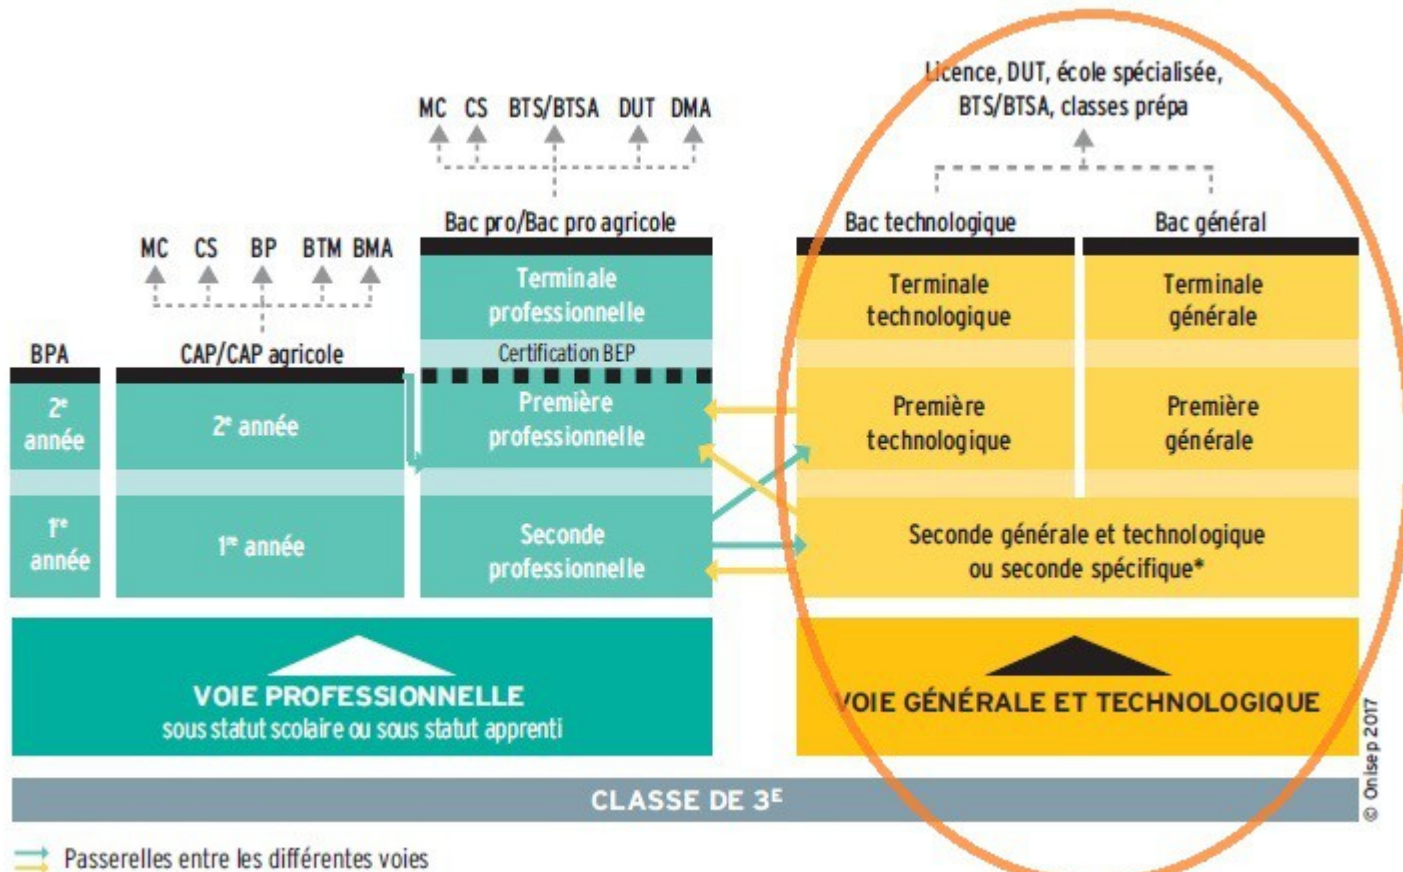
MC CS BTS/BTSA DUT DMA

Licence, DUT, école spécialisée, BTS/BTSA, classes prépa

MC CS BP BTM BMA

Bac pro/Bac pro agricole

Bac technologique

Bac général

BPA

CAP/CAP agricole

Terminale professionnelle

Certification BEP

Terminale technologique

Terminale générale

2$^e$ année

2$^e$ année

Première professionnelle

Première technologique

Première générale

1$^{re}$ année

1$^{re}$ année

Seconde professionnelle

Seconde générale et technologique ou seconde spécifique*

VOIE PROFESSIONNELLE
sous statut scolaire ou sous statut apprenti

VOIE GÉNÉRALE ET TECHNOLOGIQUE

© Onisep 2017

CLASSE DE 3$^E$

Passerelles entre les différentes voies